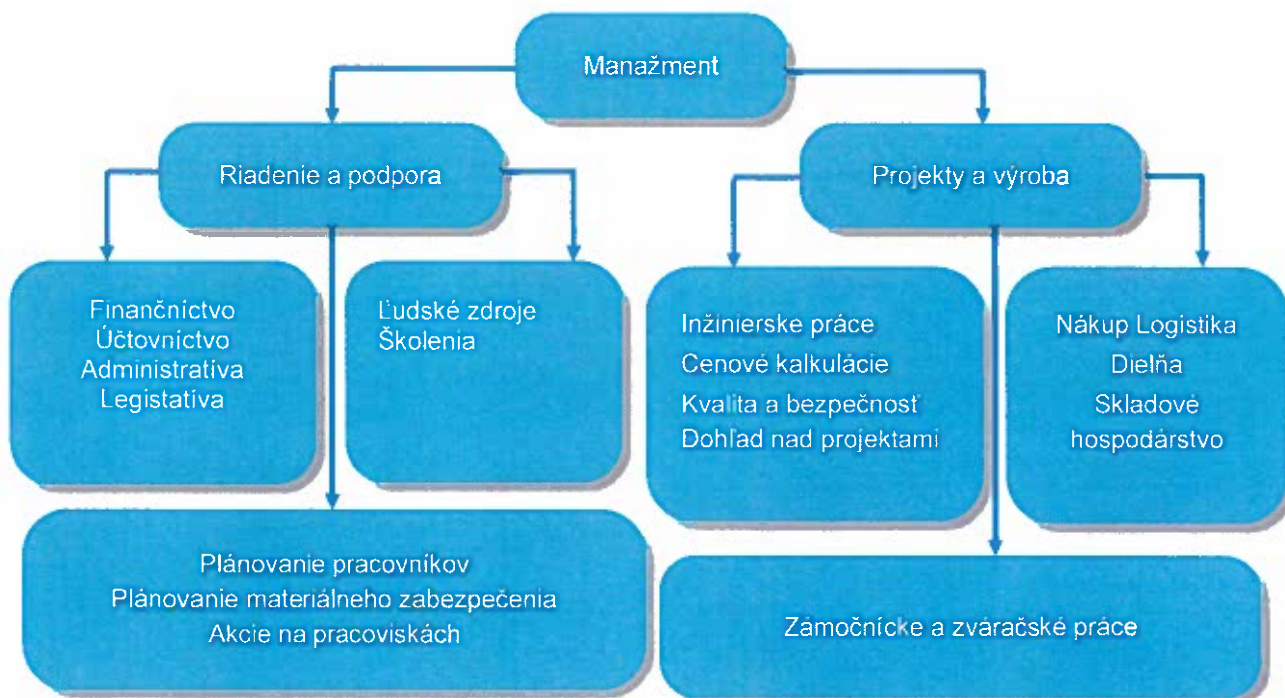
Manažment

Riadenie a podpora

Projekty a výroba

Finančníctvo
Účtovníctvo
Administratíva
Legistatíva

Ľudské zdroje
Školenia

Inžinierske práce
Cenové kalkulácie
Kvalita a bezpečnosť
Dohľad nad projektami

Nákup Logistika
Dielňa
Skladové hospodárstvo

Plánovanie pracovníkov
Plánovanie materiálneho zabezpečenia
Akcie na pracoviskách

Zámočnícke a zváračské práce